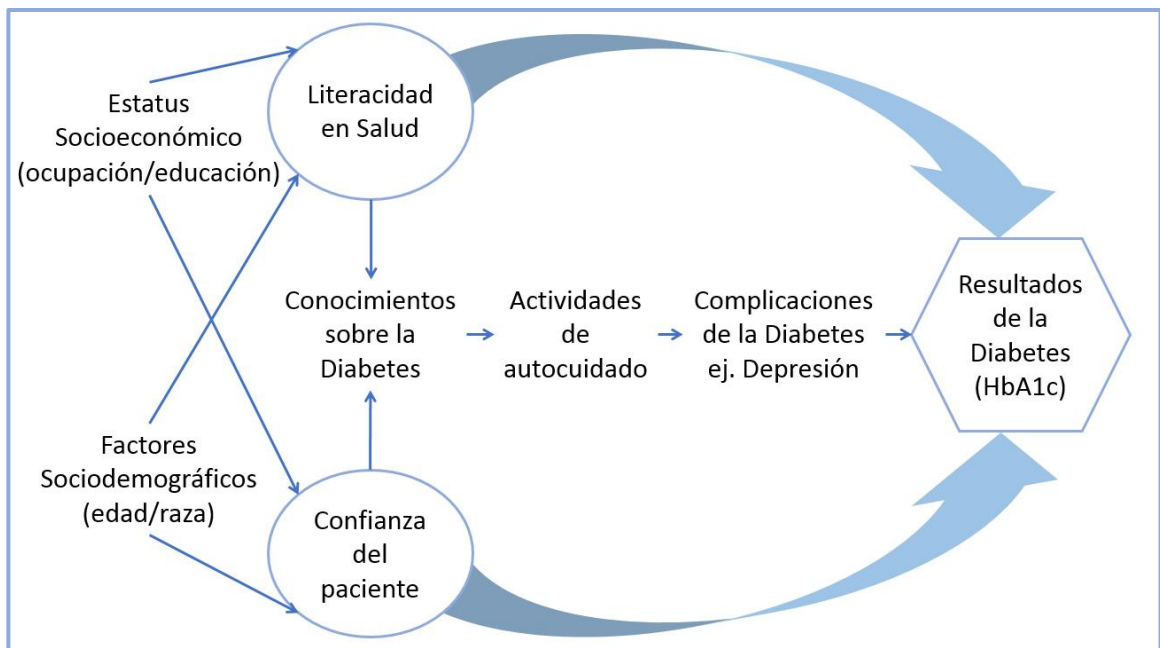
Estatus Socioeconómico (ocupación/educación)

Literacidad en Salud

Factores Sociodemográficos (edad/raza)

Confianza del paciente

Conocimientos sobre la Diabetes

Actividades de autocuidado

Complicaciones de la Diabetes ej. Depresión

Resultados de la Diabetes (HbA1c)